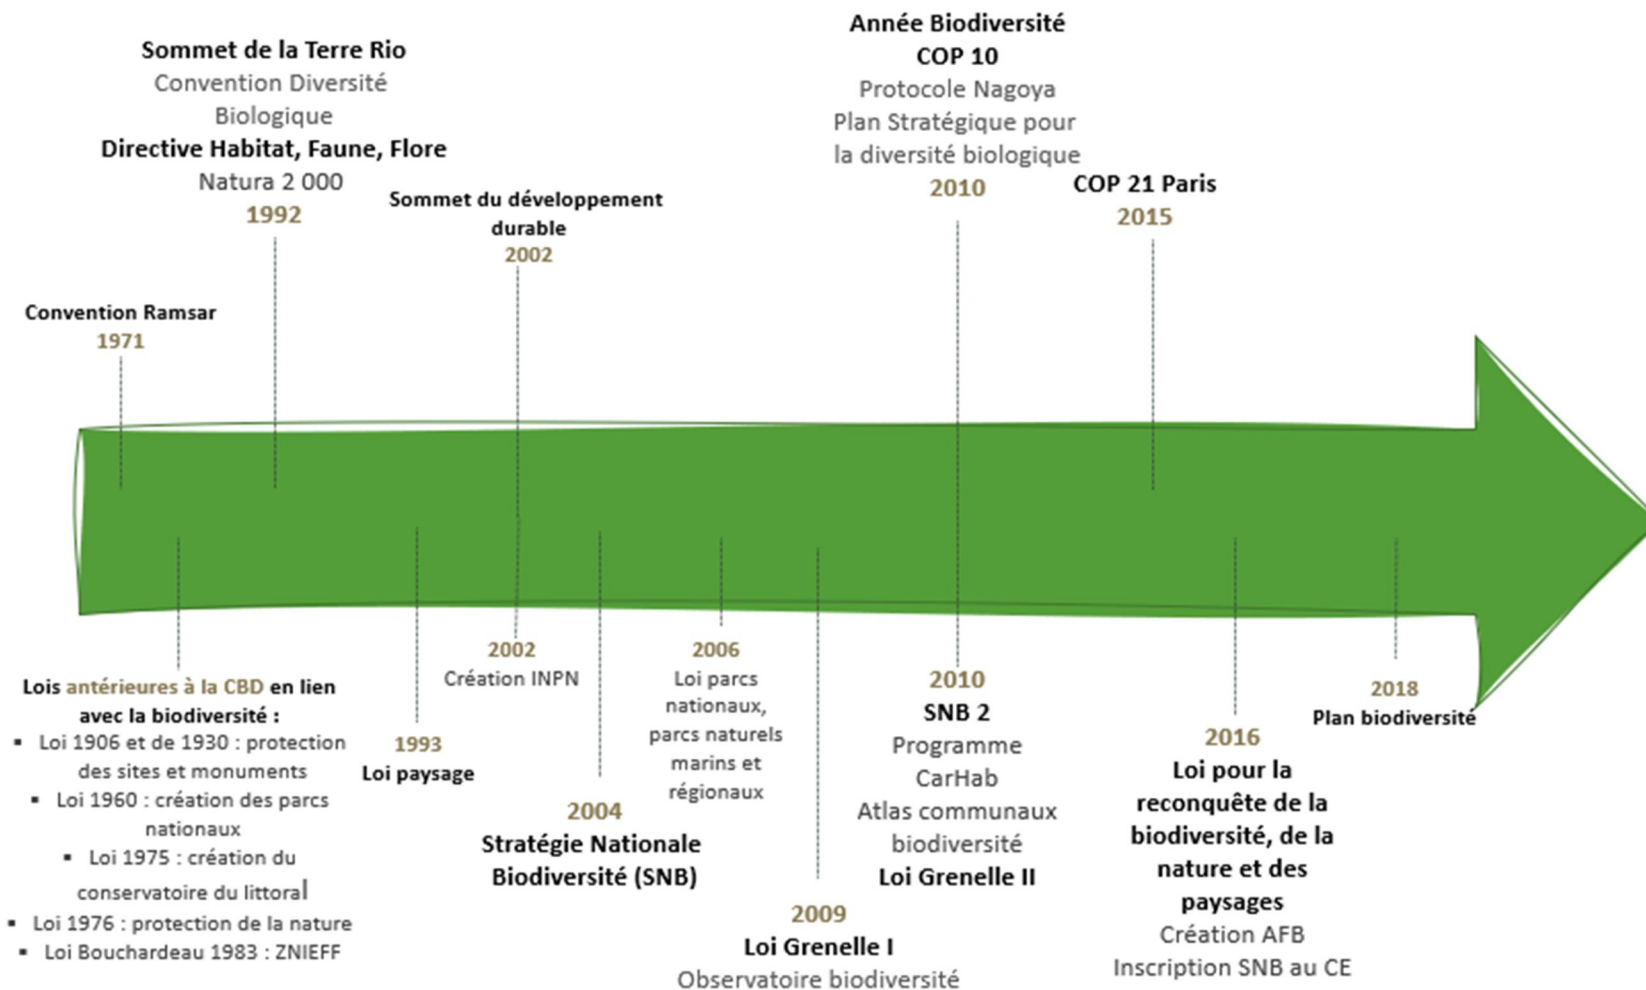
Sommet de la Terre Rio
Convention Diversité Biologique
Directive Habitat, Faune, Flore
Natura 2 000
1992

Sommet du développement durable
2002

Année Biodiversité
COP 10
Protocole Nagoya
Plan Stratégique pour la diversité biologique
2010

COP 21 Paris
2015

Convention Ramsar
1971

Lois antérieures à la CBD en lien avec la biodiversité :
- Loi 1906 et de 1930 : protection des sites et monuments
- Loi 1960 : création des parcs nationaux
- Loi 1975 : création du conservatoire du littoral
- Loi 1976 : protection de la nature
- Loi Bouchardeau 1983 : ZNIEFF

1993
Loi paysage

2002
Création INPN

2004
Stratégie Nationale Biodiversité (SNB)

2006
Loi parcs nationaux, parcs naturels marins et régionaux

2009
Loi Grenelle I
Observatoire biodiversité

2010
SNB 2
Programme CarHab
Atlas communaux biodiversité
Loi Grenelle II

2016
Loi pour la reconquête de la biodiversité, de la nature et des paysages
Création AFB
Inscription SNB au CE

2018
Plan biodiversité